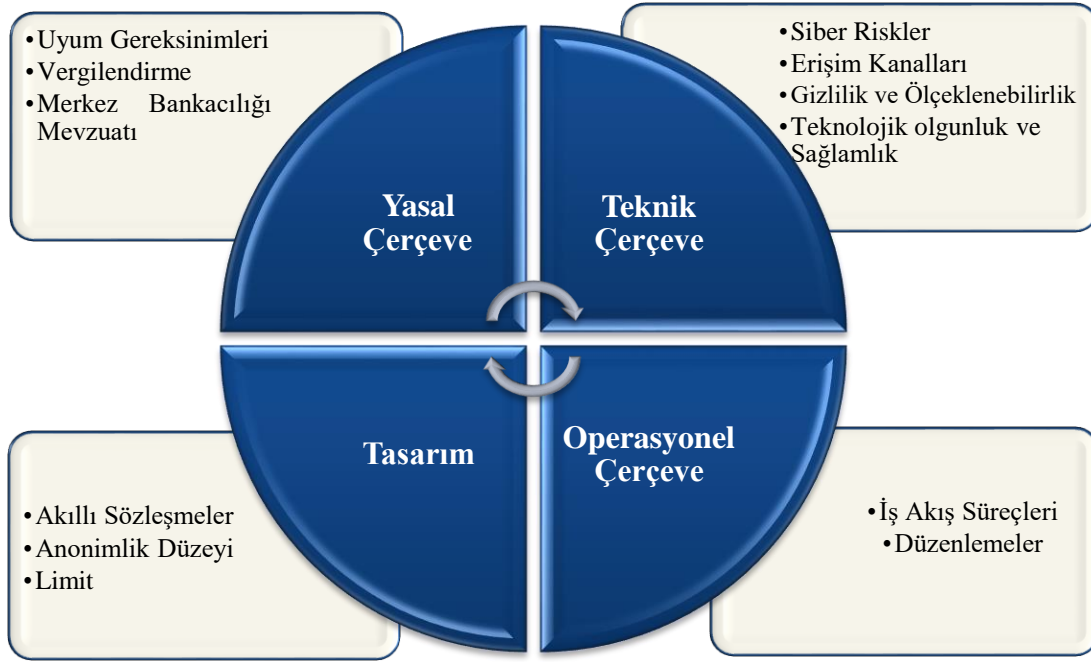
•Uyum Gereksinimleri
•Vergilendirme
•Merkez Bankacılığı Mevzuatı

•Siber Riskler
•Erişim Kanalları
•Gizlilik ve Ölçeklenebilirlik
•Teknolojik olgunluk ve Sağlamlık

Yasal Çerçeve

Teknik Çerçeve

Tasarım

Operasyonel Çerçeve

•Akıllı Sözleşmeler
•Anonimlik Düzeyi
•Limit

•İş Akış Süreçleri
•Düzenlemeler